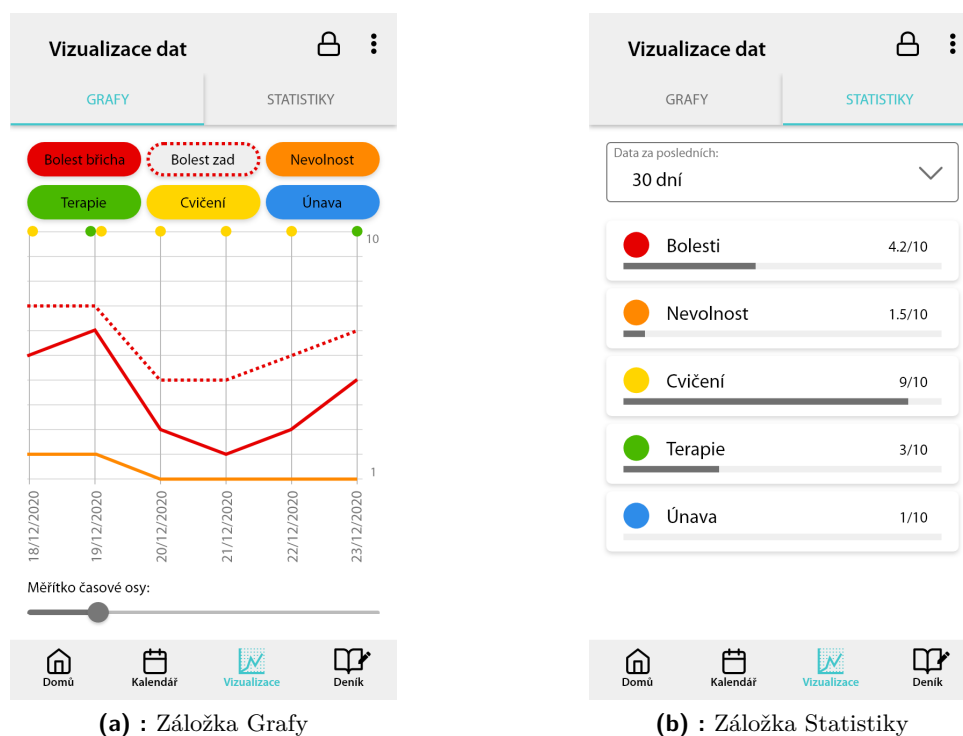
Vizualizace dat

GRAFY

STATISTIKY

Bolest břicha

Bolest zad

Nevolnost

Terapie

Cvičení

Únava

10

1

18/12/2020

19/12/2020

20/12/2020

21/12/2020

22/12/2020

23/12/2020

Měřítko časové osy:

Domů

Kalendář

Vizualizace

Deník

(a) : Záložka Grafy

Vizualizace dat

GRAFY

STATISTIKY

Data za posledních:

30 dní

Bolesti 4.2/10

Nevolnost 1.5/10

Cvičení 9/10

Terapie 3/10

Únava 1/10

Domů

Kalendář

Vizualizace

Deník

(b) : Záložka Statistiky